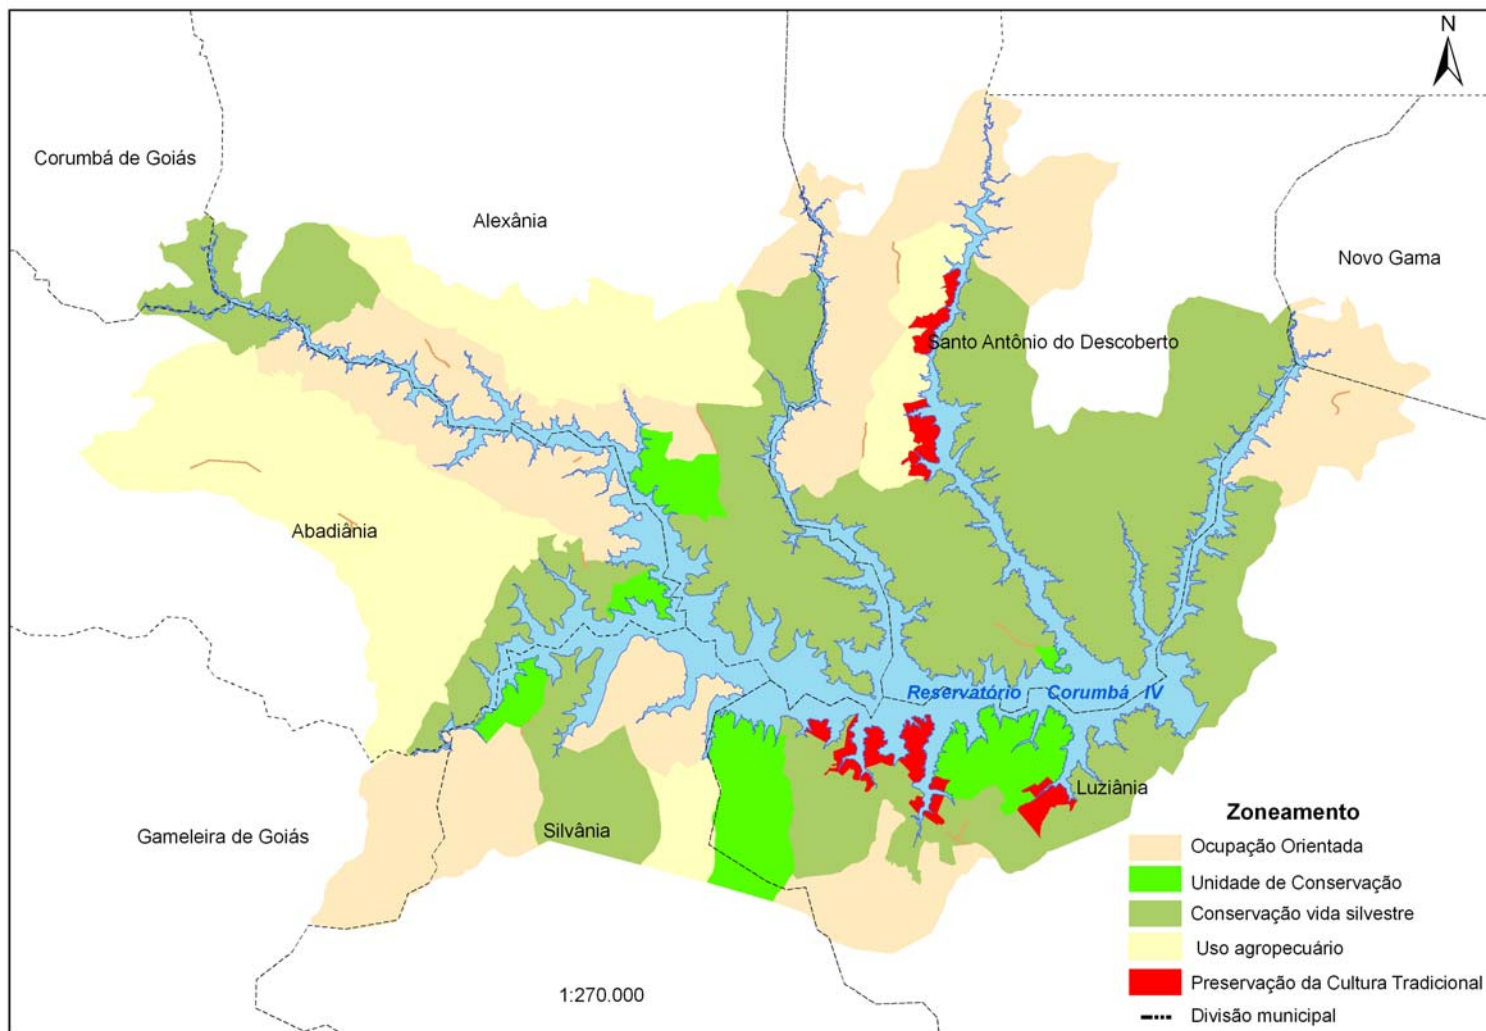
N

Corumbá de Goiás

Alexânia

Novo Gama

Santo Antônio do Descoberto

Abadiânia

Reservatório Corumbá IV

Luziânia

Gameleira de Goiás

Silvânia

1:270.000

Zoneamento
Ocupação Orientada
Unidade de Conservação
Conservação vida silvestre
Uso agropecuário
Preservação da Cultura Tradicional
Divisão municipal